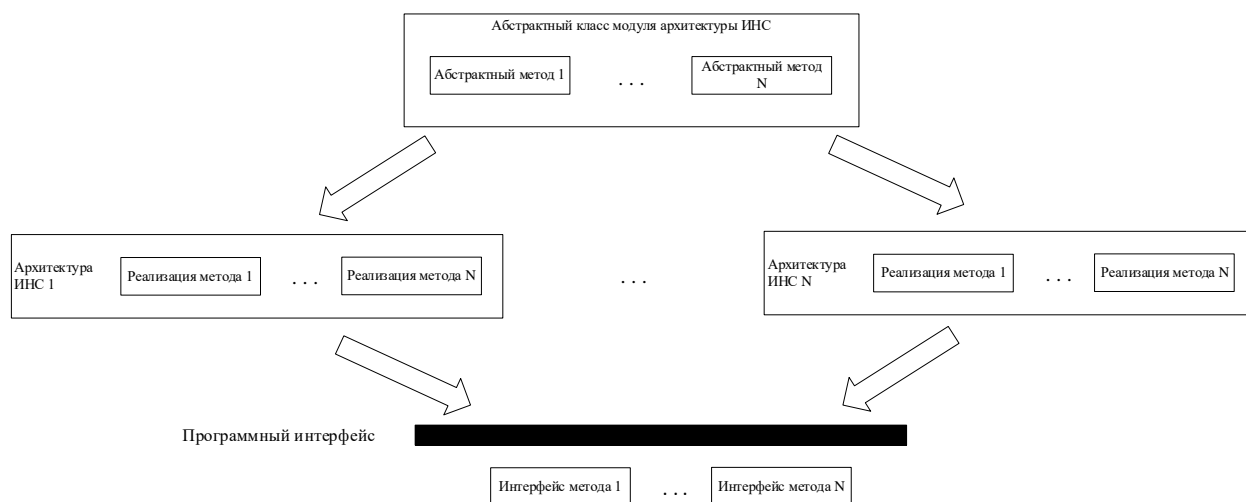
Абстрактный класс модуля архитектуры ИНС

Абстрактный метод 1

. . .

Абстрактный метод N

Архитектура ИНС 1

Реализация метода 1

. . .

Реализация метода N

. . .

Архитектура ИНС N

Реализация метода 1

. . .

Реализация метода N

Программный интерфейс

Интерфейс метода 1

. . .

Интерфейс метода N